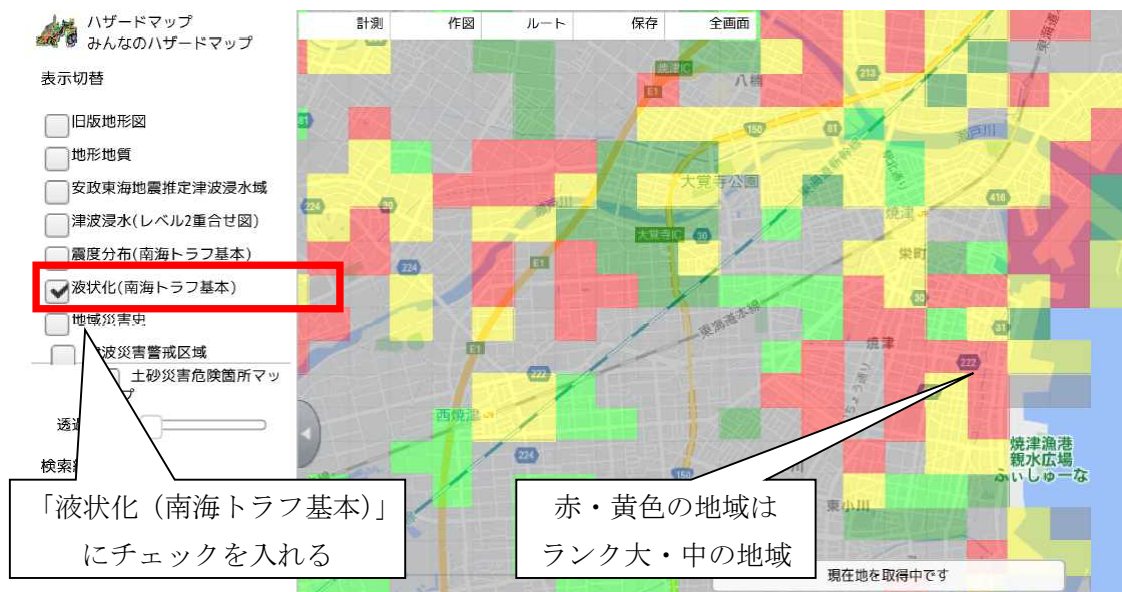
ハザードマップ
みんなのハザードマップ

表示切替

旧版地形図
地形地質
安政東海地震推定津波浸水域
津波浸水(レベル2重合せ図)
震度分布(南海トラフ基本)
液状化(南海トラフ基本)
地域災害史
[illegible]波災害警戒区域
土砂災害危険箇所マップ

透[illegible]

検索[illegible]

計測 作図 ルート 保存 全画面

焼津IC
八楠
213
E1
150
81
瀬戸川
大覚寺公園
224
416
焼津
大覚寺IC
30
栄町
224
E1
東海道本線
30
31
焼津
E1
222
222
西焼津
焼津漁港
親水広場
ふぃしゅーな
150
東小川

現在地を取得中です

「液状化（南海トラフ基本)」
にチェックを入れる

赤・黄色の地域は
ランク大・中の地域